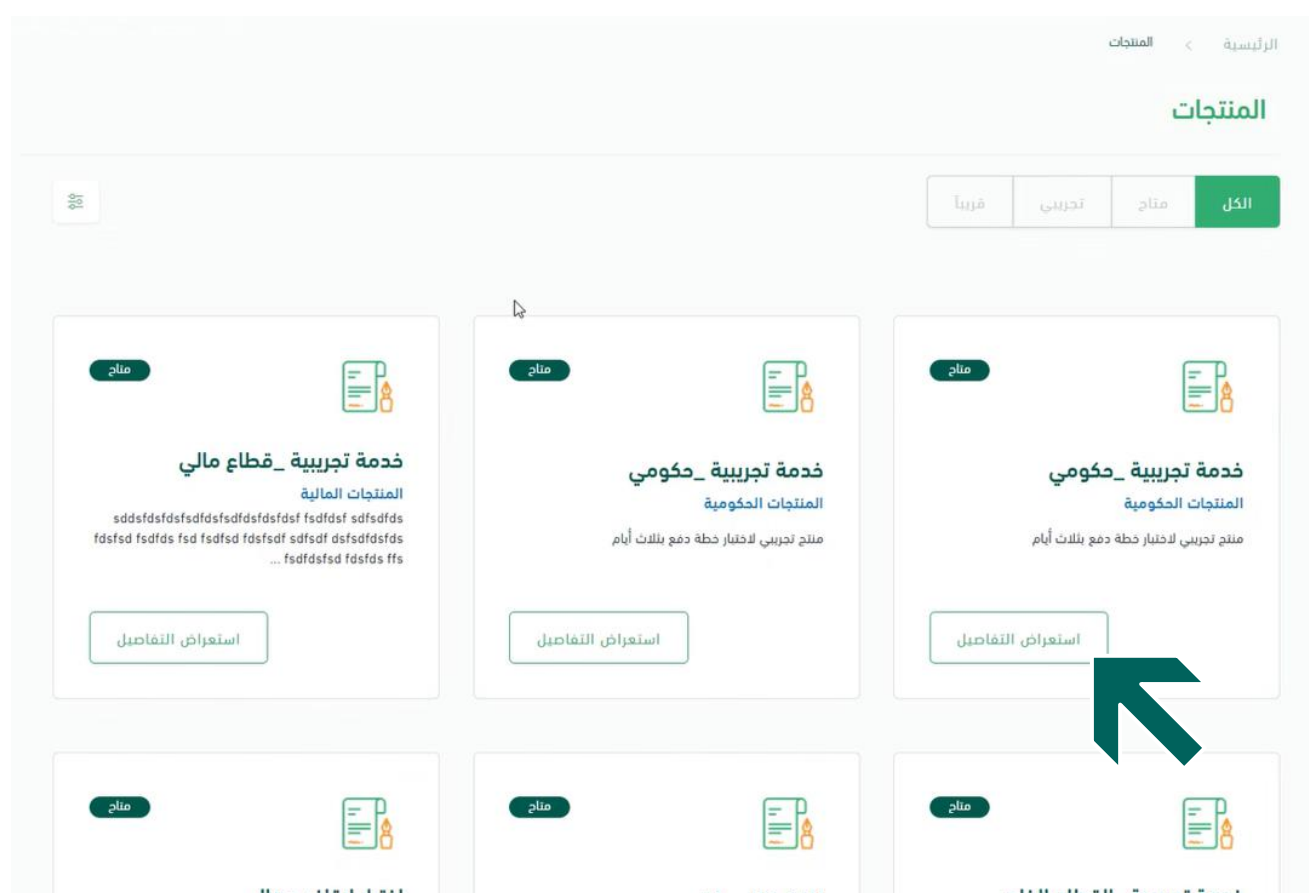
الرئيسية > المنتجات

المنتجات

الكل | متاح | تجريبي | قريباً

متاح
خدمة تجريبية _حكومي
المنتجات الحكومية
منتج تجريبي لاختبار خطة دفع بثلاث أيام
استعراض التفاصيل

متاح
خدمة تجريبية _حكومي
المنتجات الحكومية
منتج تجريبي لاختبار خطة دفع بثلاث أيام
استعراض التفاصيل

متاح
خدمة تجريبية _قطاع مالي
المنتجات المالية
sddsfdsfdsfsdfdsfsdfdsfdsfdsf fsdfdsf sdfsdfds fdsfsd fsdfds fsd fsdfsd fdsfsdf sdfsdf dsfsdfdsfds fsdfdsfsd fdsfds ffs ...
استعراض التفاصيل

متاح

متاح

متاح

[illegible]